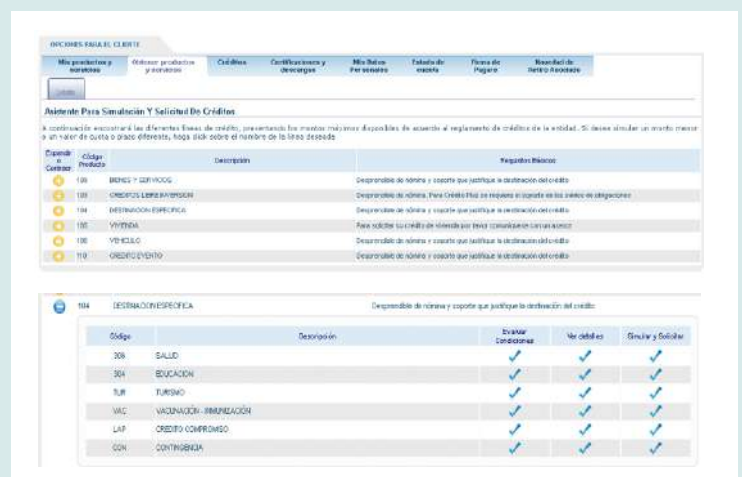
OPCIONES PARA EL CLIENTE

Mis productos y servicios | Obtener productos y servicios | Créditos | Certificaciones y descargas | Mis Datos Personales | Estado de cuenta | Firma de Pagaré | Beneficio de Retiro Asociado

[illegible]

Asistente Para Simulación Y Solicitud De Créditos

A continuación encontrará las diferentes líneas de crédito, presentando los montos máximos disponibles de acuerdo al reglamento de créditos de la entidad. Si desea simular un monto menor o un valor de cuota o plazo diferente, haga click sobre el nombre de la línea deseada.

| Expandir o Contraer | Código Producto | Descripción | Requisitos Básicos |
|---|---|---|---|
| | 109 | BIENES Y SERVICIOS | Desprendible de nómina y soporte que justifique la destinación del crédito |
| | 103 | CREDITOS LIBRE INVERSION | Desprendible de nómina. Para Crédito Plus se requiere el soporte de los saldos de obligaciones |
| | 104 | DESTINACION ESPECIFICA | Desprendible de nómina y soporte que justifique la destinación del crédito |
| | 105 | VIVIENDA | Para solicitar su crédito de vivienda por favor comuníquese con un asesor |
| | 106 | VEHICULO | Desprendible de nómina y soporte que justifique la destinación del crédito |
| | 110 | CREDITO EVENTO | Desprendible de nómina y soporte que justifique la destinación del crédito |

104 DESTINACION ESPECIFICA Desprendible de nómina y soporte que justifique la destinación del crédito

| Código | Descripción | Evaluar Condiciones | Ver detalles | Simular y Solicitar |
|---|---|---|---|---|
| 306 | SALUD | ✓ | ✓ | ✓ |
| 304 | EDUCACION | ✓ | ✓ | ✓ |
| TUR | TURISMO | ✓ | ✓ | ✓ |
| VAC | VACUNACION - INMUNIZACION | ✓ | ✓ | ✓ |
| LAP | CREDITO COMPROMISO | ✓ | ✓ | ✓ |
| CON | CONTINGENCIA | ✓ | ✓ | ✓ |